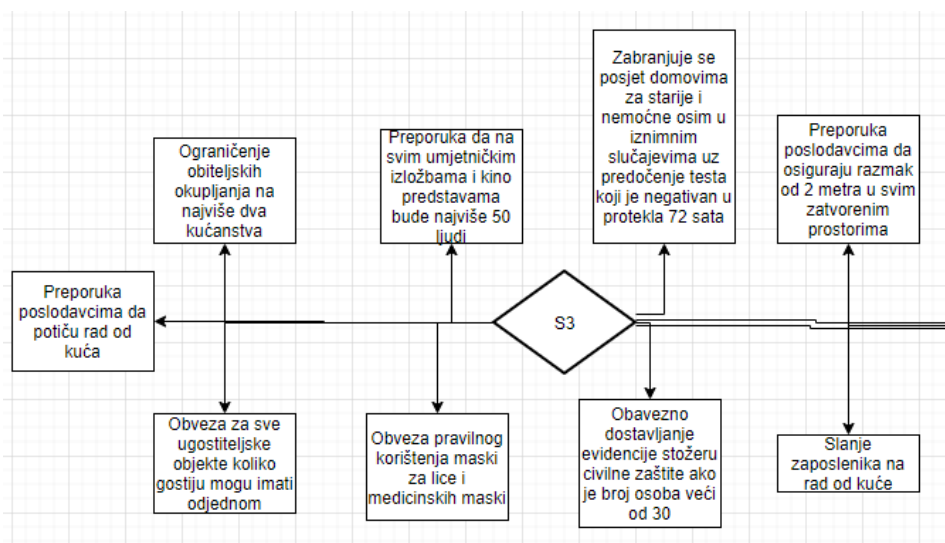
Ograničenje obiteljskih okupljanja na najviše dva kućanstva

Preporuka da na svim umjetničkim izložbama i kino predstavama bude najviše 50 ljudi

Zabranjuje se posjet domovima za starije i nemoćne osim u iznimnim slučajevima uz predočenje testa koji je negativan u protekla 72 sata

Preporuka poslodavcima da osiguraju razmak od 2 metra u svim zatvorenim prostorima

Preporuka poslodavcima da potiču rad od kuća

S3

Obveza za sve ugostiteljske objekte koliko gostiju mogu imati odjednom

Obveza pravilnog korištenja maski za lice i medicinskih maski

Obavezno dostavljanje evidencije stožeru civilne zaštite ako je broj osoba veći od 30

Slanje zaposlenika na rad od kuće